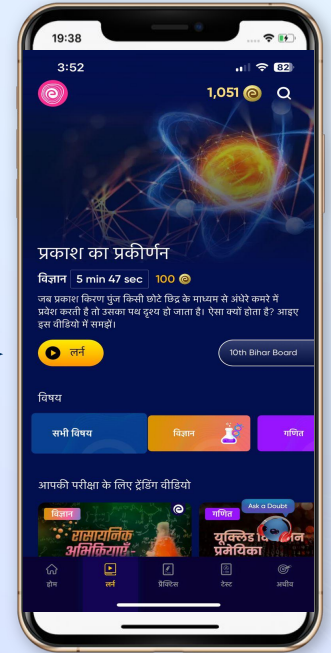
19:38

3:52 82

1,051

प्रकाश का प्रकीर्णन

विज्ञान 5 min 47 sec 100

जब प्रकाश किरण पुंज किसी छोटे छिद्र के माध्यम से अंधेरे कमरे में प्रवेश करती है तो उसका पथ दृश्य हो जाता है। ऐसा क्यों होता है? आइए इस वीडियो में समझें।

लर्न

10th Bihar Board

विषय

सभी विषय

विज्ञान

गणित

आपकी परीक्षा के लिए ट्रेंडिंग वीडियो

विज्ञान

रासायनिक अभिक्रियाएं

गणित

Ask a Doubt

यूक्लिड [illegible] प्रमेयिका

होम

लर्न

प्रैक्टिस

टेस्ट

अचीव